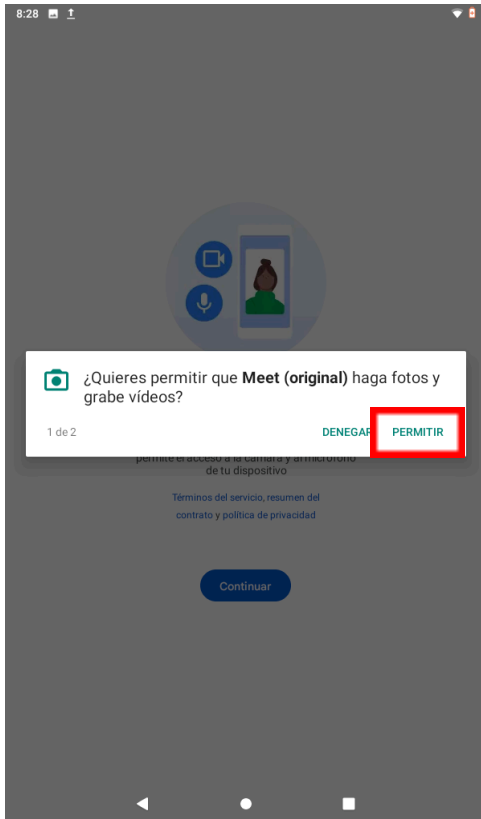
8:28

¿Quieres permitir que **Meet (original)** haga fotos y grabe vídeos?

1 de 2

DENEGAR

PERMITIR

permite el acceso a la cámara y al micrófono de tu dispositivo

Términos del servicio, resumen del contrato y política de privacidad

Continuar